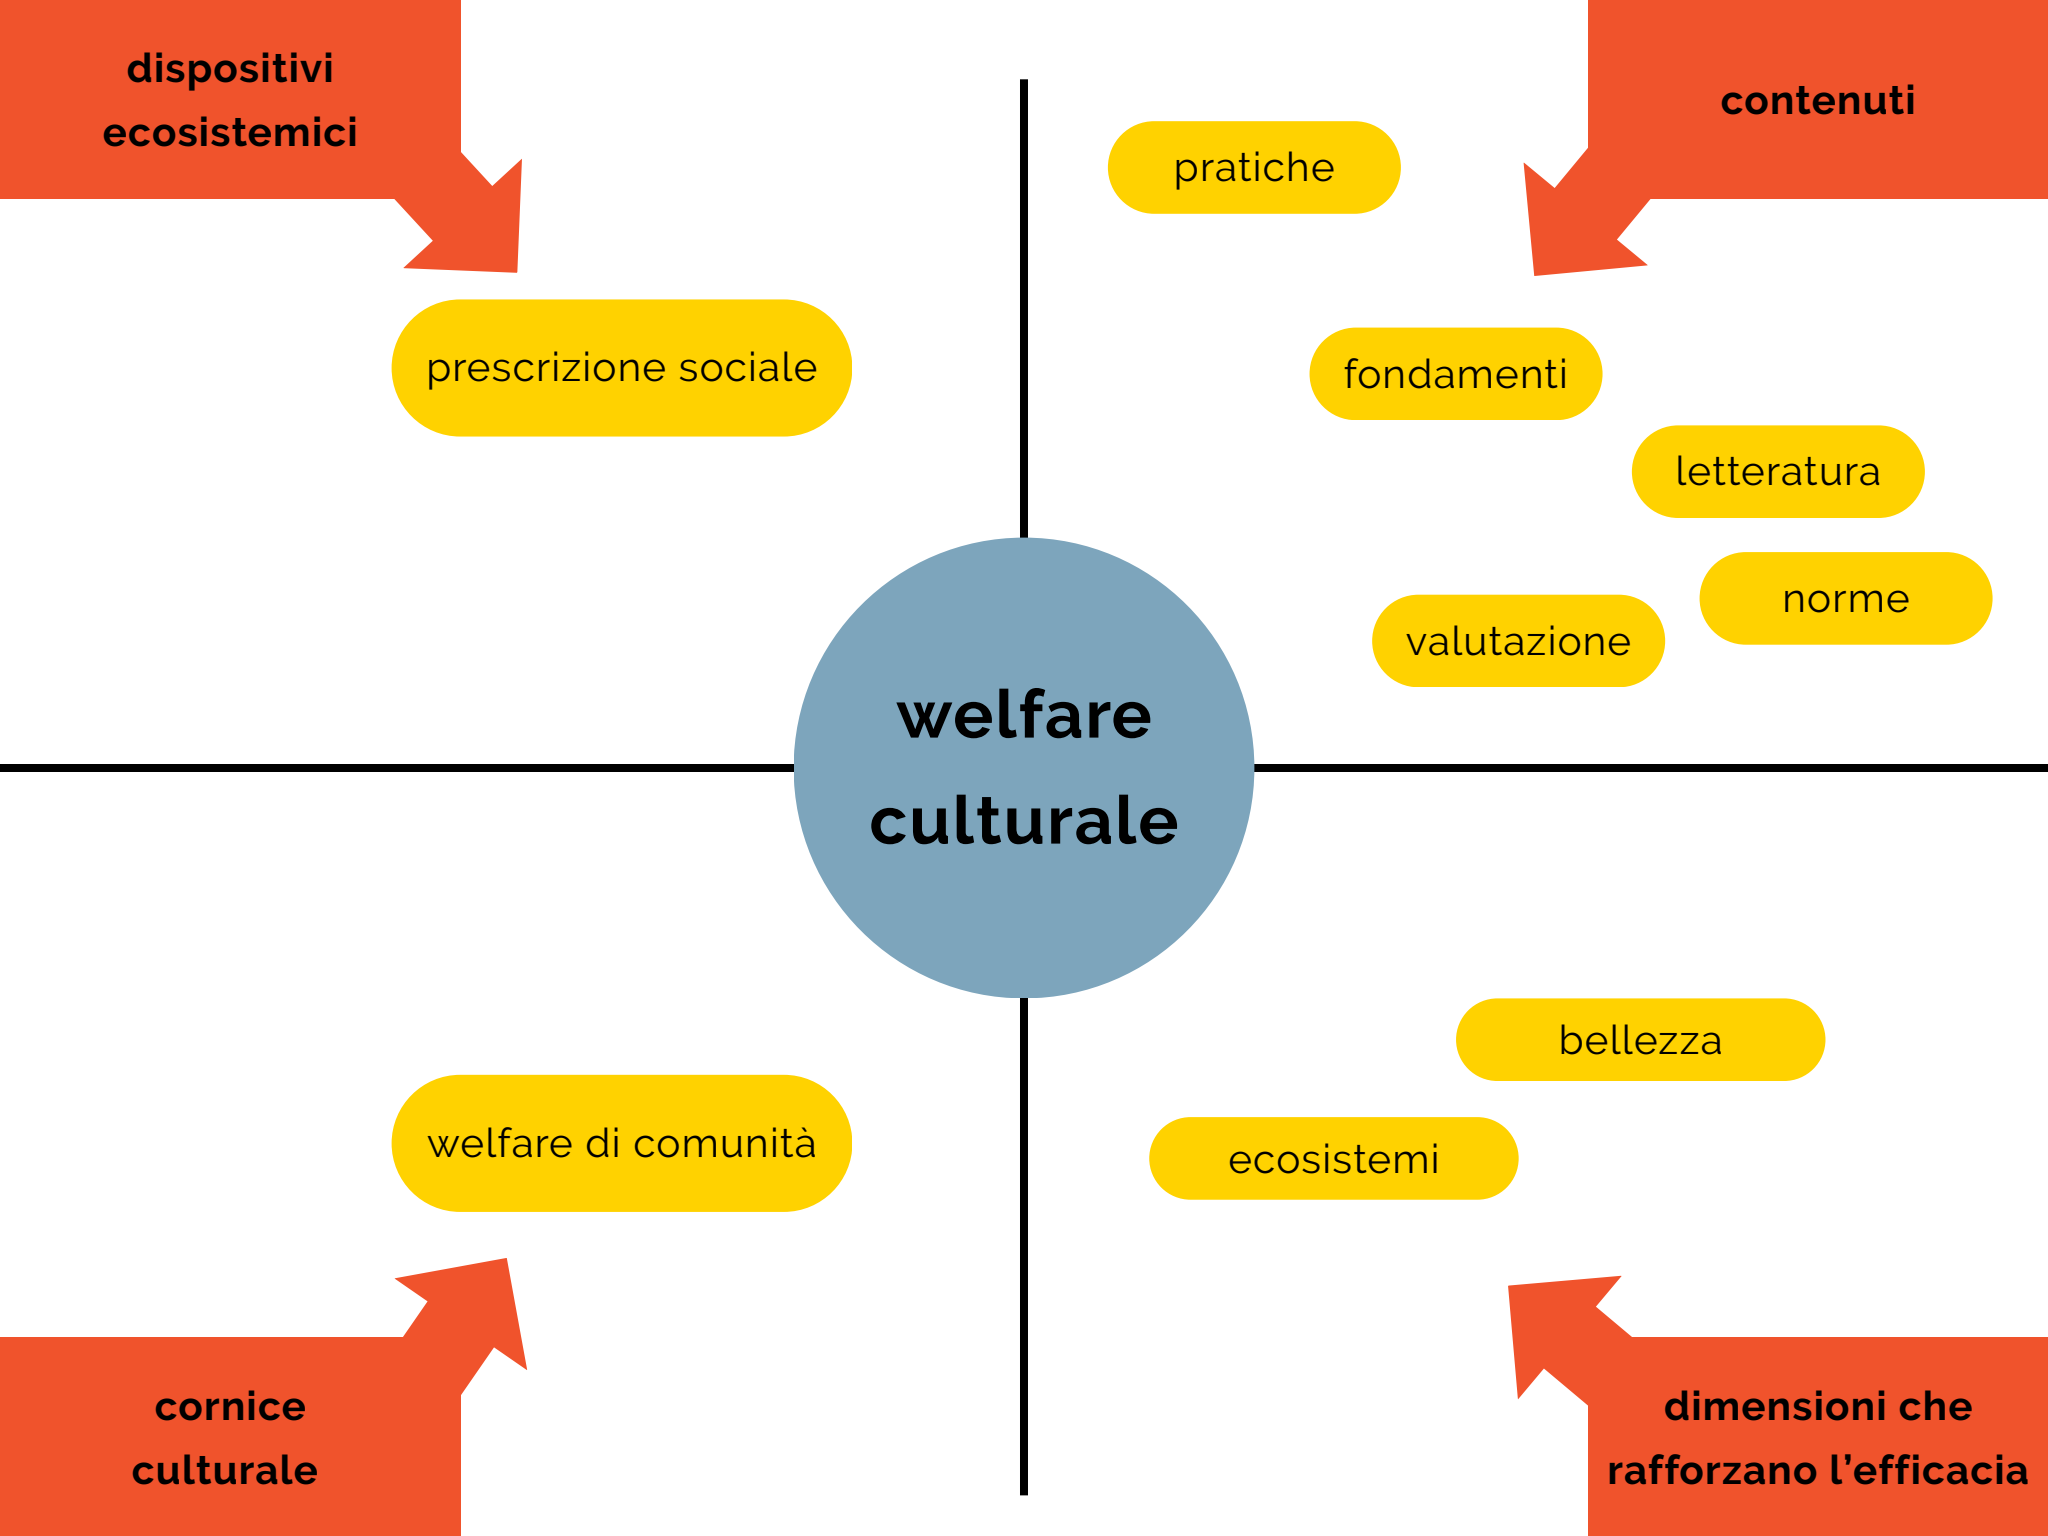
dispositivi ecosistemici

contenuti

pratiche

prescrizione sociale

fondamenti

letteratura

norme

valutazione

welfare culturale

bellezza

welfare di comunità

ecosistemi

cornice culturale

dimensioni che rafforzano l'efficacia